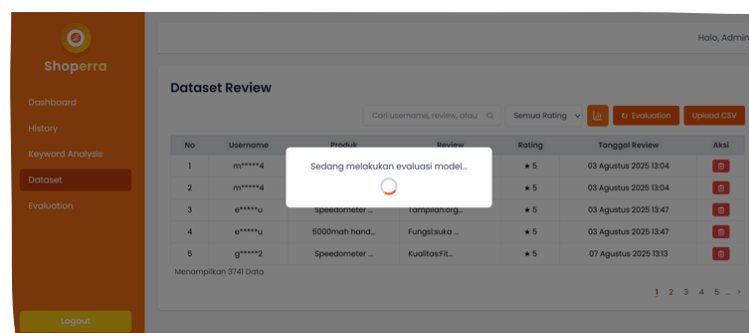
Shoperra

Dashboard
History
Keyword Analysis
Dataset
Evaluation

Logout

Halo, Admin

Dataset Review

Cari username, review, atau

Semua Rating

Evaluation

Upload CSV

| No | Username | Produk | Review | Rating | Tanggal Review | Aksi |
|---|---|---|---|---|---|---|
| 1 | m*****4 | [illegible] | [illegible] | ★ 5 | 03 Agustus 2025 13:04 | |
| 2 | m*****4 | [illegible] | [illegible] | ★ 5 | 03 Agustus 2025 13:04 | |
| 3 | e*****u | Speedometer ... | Tampilan:org... | ★ 5 | 03 Agustus 2025 13:47 | |
| 4 | e*****u | 5000mah hand... | Fungsi:suka ... | ★ 5 | 03 Agustus 2025 13:47 | |
| 5 | g*****2 | Speedometer ... | Kualitas:Fit... | ★ 5 | 07 Agustus 2025 13:13 | |

Menampilkan 3741 Data

1 2 3 4 5 ... ›

Sedang melakukan evaluasi model...